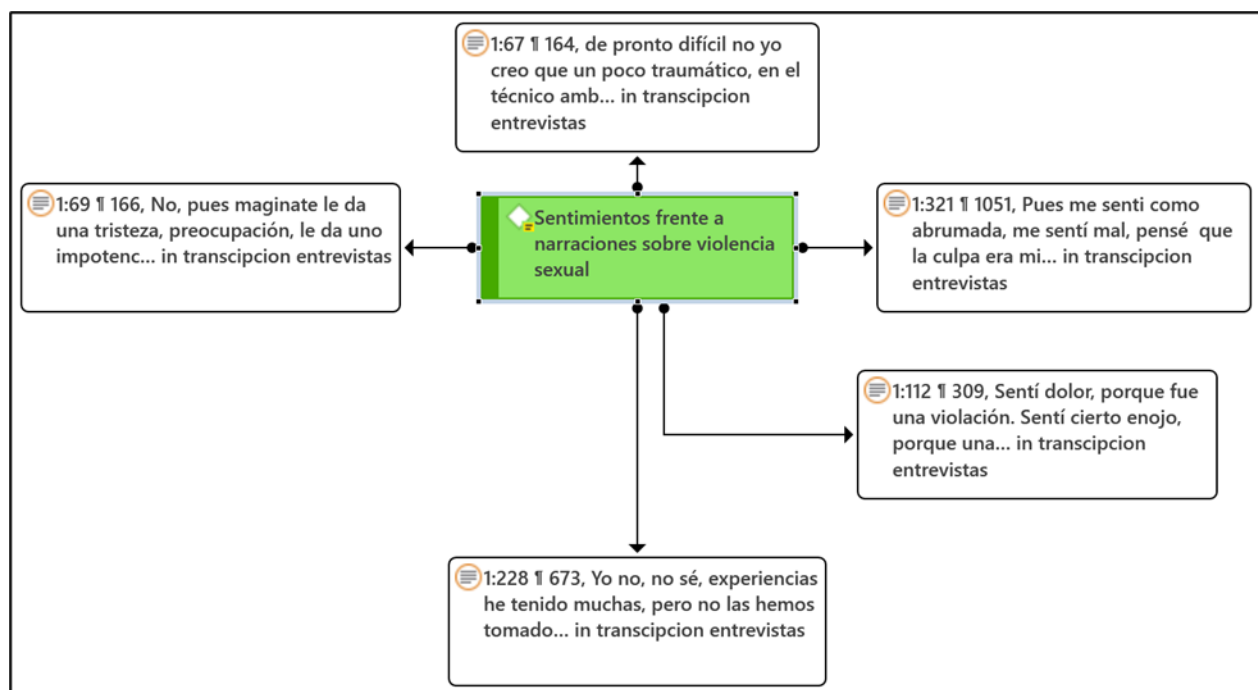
1:67 ¶ 164, de pronto difícil no yo creo que un poco traumático, en el técnico amb... in transcipcion entrevistas

1:69 ¶ 166, No, pues maginate le da una tristeza, preocupación, le da uno impotenc... in transcipcion entrevistas

Sentimientos frente a narraciones sobre violencia sexual

1:321 ¶ 1051, Pues me senti como abrumada, me sentí mal, pensé que la culpa era mi... in transcipcion entrevistas

1:112 ¶ 309, Sentí dolor, porque fue una violación. Sentí cierto enojo, porque una... in transcipcion entrevistas

1:228 ¶ 673, Yo no, no sé, experiencias he tenido muchas, pero no las hemos tomado... in transcipcion entrevistas